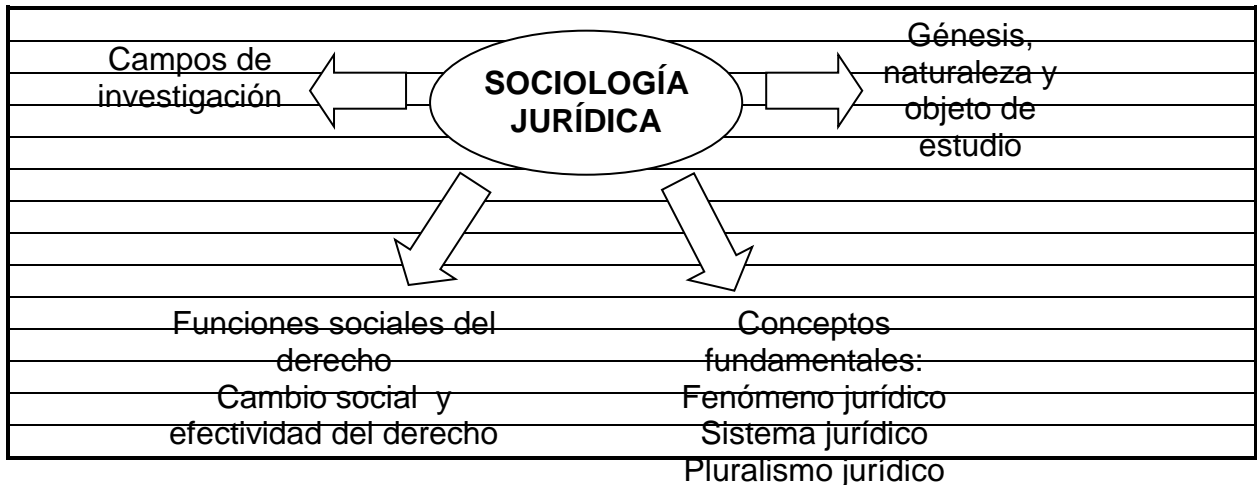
SOCIOLOGÍA JURÍDICA

Campos de investigación

Génesis, naturaleza y objeto de estudio

Funciones sociales del derecho
Cambio social y efectividad del derecho

Conceptos fundamentales:
Fenómeno jurídico
Sistema jurídico
Pluralismo jurídico